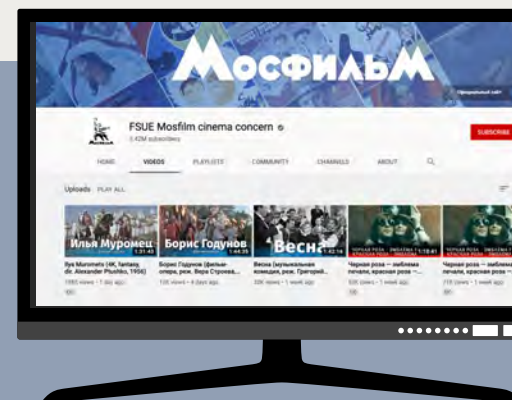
МОСФИЛЬМ

Официальный сайт

FSUE Mosfilm cinema concern

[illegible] subscribers

SUBSCRIBE

HOME VIDEOS PLAYLISTS COMMUNITY CHANNELS ABOUT

Uploads PLAY ALL

Илья Муромец 1:31:43

Ilya Muromets (4K, fantasy, dir. Alexander Ptushko, 1956)

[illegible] views • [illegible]

Борис Годунов 1:44:35

Борис Годунов (фильм-опера, реж. Вера Строева...

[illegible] views • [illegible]

Весна 1:42:14

Весна (музыкальная комедия, реж. Григорий...

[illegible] views • 1 week ago

ЧЕРНАЯ РОЗА – ЭМБЛЕМА ПЕЧАЛИ, КРАСНАЯ РОЗА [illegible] 1:58:41

Черная роза – эмблема печали, красная роза –...

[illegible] views • 1 week ago

ЧЕРНАЯ РОЗА – ЭМБЛЕМА ПЕЧАЛИ, КРАСНАЯ РОЗА

Черная роза – эмблема печали, красная роза –...

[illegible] views • 1 week ago